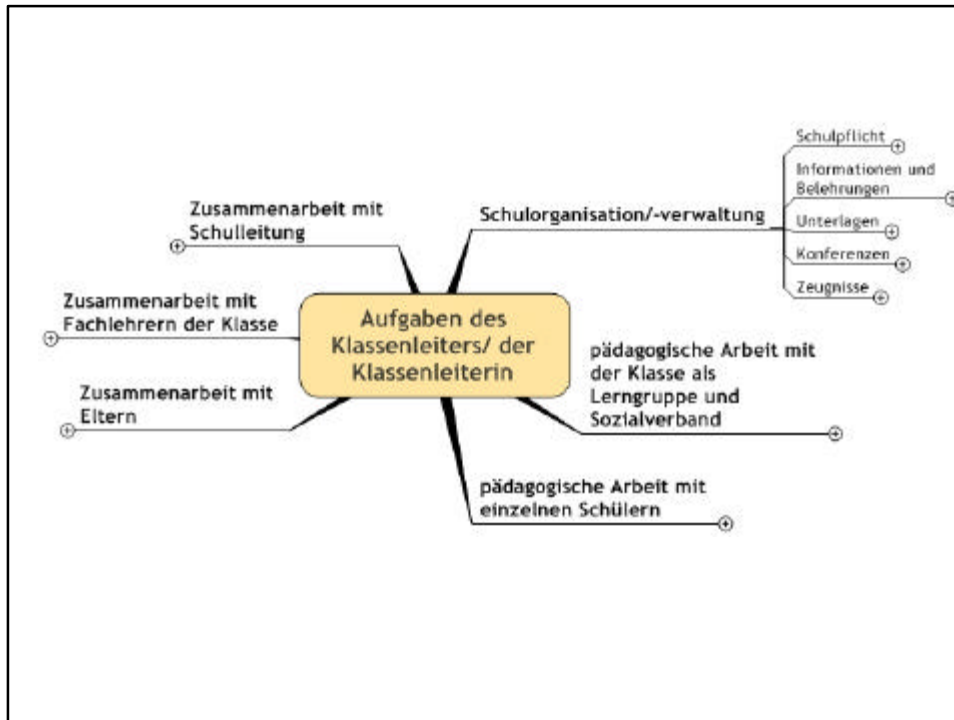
Aufgaben des Klassenleiters/ der Klassenleiterin

Schulorganisation/-verwaltung

Schulpflicht

Informationen und Belehrungen

Unterlagen

Konferenzen

Zeugnisse

pädagogische Arbeit mit der Klasse als Lerngruppe und Sozialverband

pädagogische Arbeit mit einzelnen Schülern

Zusammenarbeit mit Eltern

Zusammenarbeit mit Fachlehrern der Klasse

Zusammenarbeit mit Schulleitung